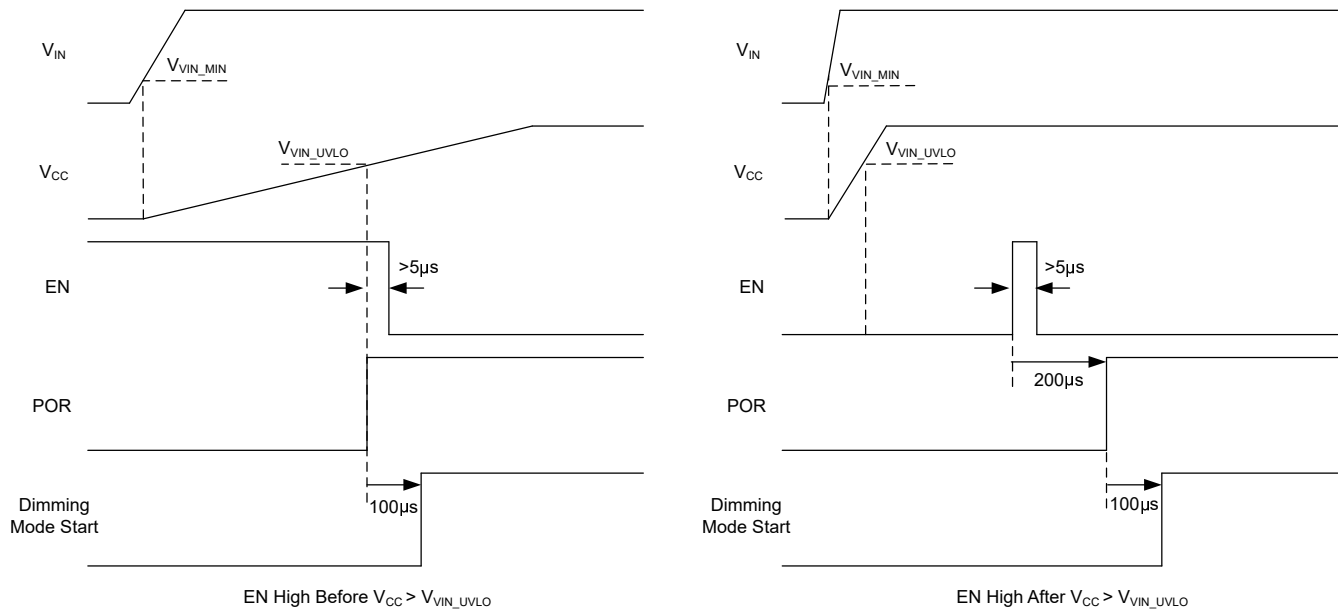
$V_{IN}$

$V_{VIN\_MIN}$

$V_{VIN\_UVLO}$

$V_{CC}$

>5µs

EN

POR

100µs

Dimming Mode Start

EN High Before $V_{CC} > V_{VIN\_UVLO}$

$V_{IN}$

$V_{VIN\_MIN}$

$V_{VIN\_UVLO}$

$V_{CC}$

>5µs

EN

200µs

POR

100µs

Dimming Mode Start

EN High After $V_{CC} > V_{VIN\_UVLO}$